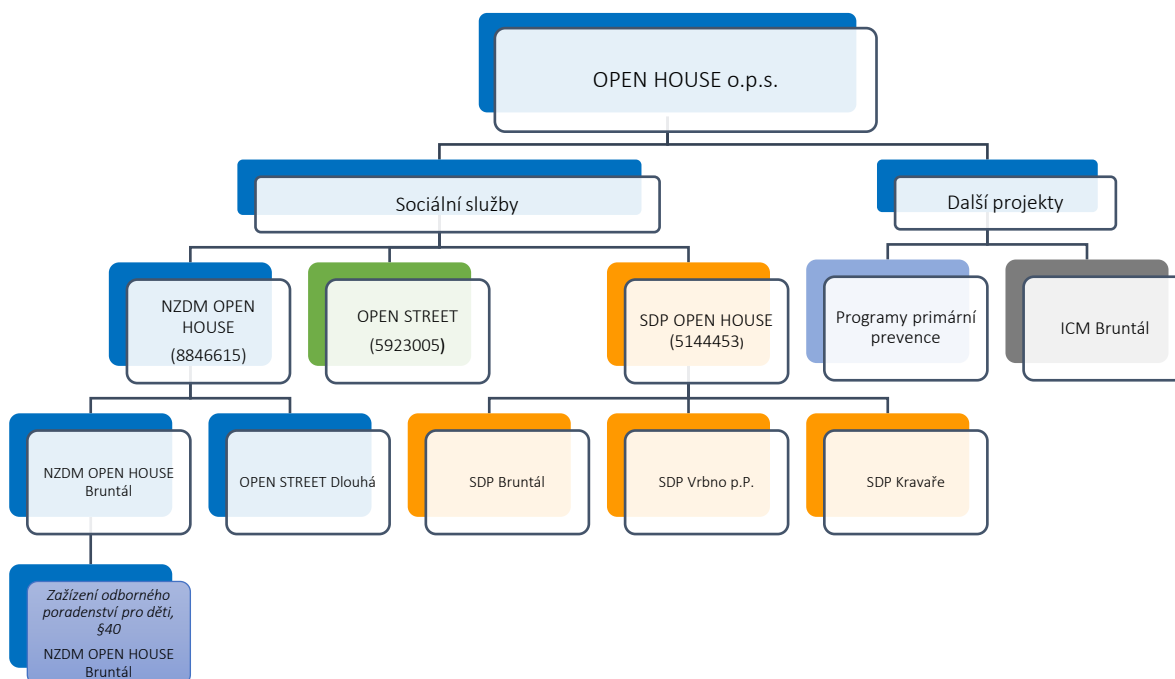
OPEN HOUSE o.p.s.

Sociální služby

Další projekty

NZDM OPEN HOUSE (8846615)

OPEN STREET (5923005)

SDP OPEN HOUSE (5144453)

Programy primární prevence

ICM Bruntál

NZDM OPEN HOUSE Bruntál

OPEN STREET Dlouhá

SDP Bruntál

SDP Vrbno p.P.

SDP Kravaře

*Zažízení odborného poradenství pro děti, §40*

NZDM OPEN HOUSE Bruntál